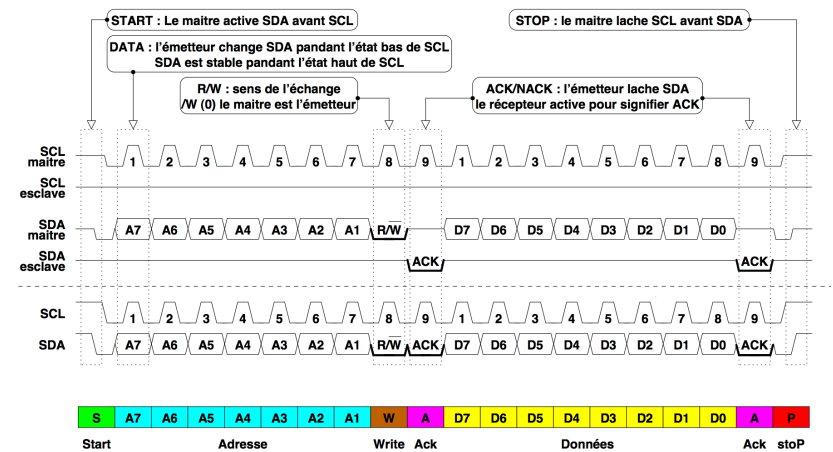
START : Le maitre active SDA avant SCL

DATA : l'émetteur change SDA pandant l'état bas de SCL
SDA est stable pandant l'état haut de SCL

R/W : sens de l'échange
/W (0) le maitre est l'émetteur

ACK/NACK : l'émetteur lache SDA
le récepteur active pour signifier ACK

STOP : le maitre lache SCL avant SDA

SCL maitre

1 2 3 4 5 6 7 8 9 1 2 3 4 5 6 7 8 9

SCL esclave

SDA maitre

A7 A6 A5 A4 A3 A2 A1 $R/\overline{W}$ D7 D6 D5 D4 D3 D2 D1 D0

SDA esclave

ACK ACK

SCL

1 2 3 4 5 6 7 8 9 1 2 3 4 5 6 7 8 9

SDA

A7 A6 A5 A4 A3 A2 A1 $R/\overline{W}$ ACK D7 D6 D5 D4 D3 D2 D1 D0 ACK

| S | A7 | A6 | A5 | A4 | A3 | A2 | A1 | W | A | D7 | D6 | D5 | D4 | D3 | D2 | D1 | D0 | A | P |
|---|---|---|---|---|---|---|---|---|---|---|---|---|---|---|---|---|---|---|---|

Start Adresse Write Ack Données Ack stoP